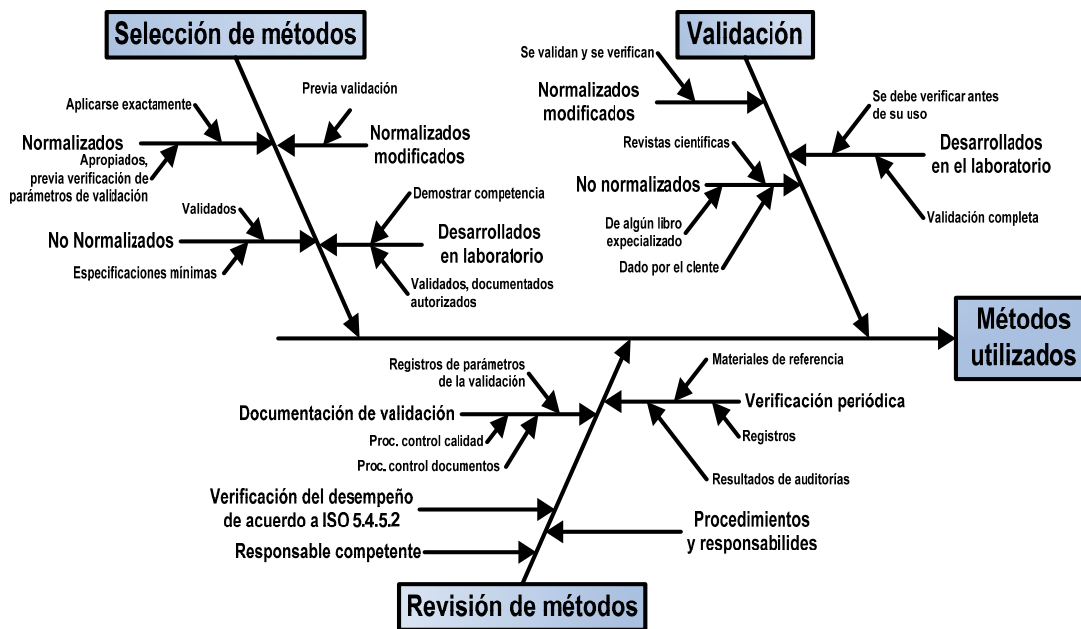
Selección de métodos

Aplicarse exactamente

Previa validación

Normalizados

Normalizados modificados

Apropiados, previa verificación de parámetros de validación

Demostrar competencia

Validados

No Normalizados

Desarrollados en laboratorio

Especificaciones mínimas

Validados, documentados autorizados

Validación

Se validan y se verifican

Normalizados modificados

Se debe verificar antes de su uso

Revistas cientificas

Desarrollados en el laboratorio

No normalizados

De algún libro expecializado

Validación completa

Dado por el clente

Métodos utilizados

Registros de parámetros de la validación

Materiales de referencia

Documentación de validación

Verificación periódica

Proc. control calidad

Registros

Proc. control documentos

Resultados de auditorías

Verificación del desempeño de acuerdo a ISO 5.4.5.2

Procedimientos y responsabilides

Responsable competente

Revisión de métodos